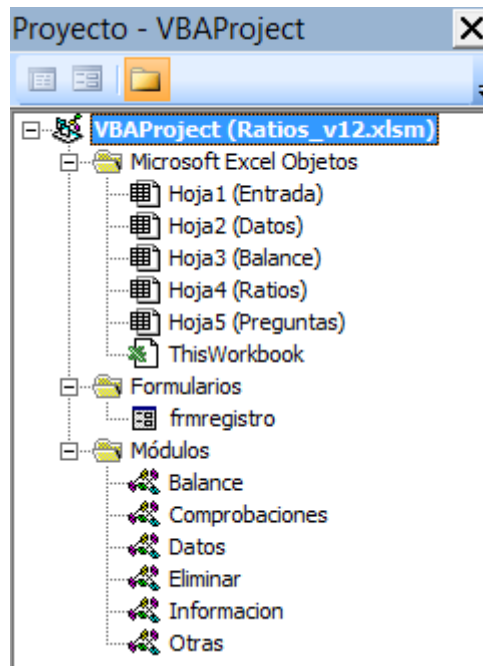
Proyecto - VBAProject
X
VBAProject (Ratios_v12.xlsm)
Microsoft Excel Objetos
Hoja1 (Entrada)
Hoja2 (Datos)
Hoja3 (Balance)
Hoja4 (Ratios)
Hoja5 (Preguntas)
ThisWorkbook
Formularios
frmregistro
Módulos
Balance
Comprobaciones
Datos
Eliminar
Informacion
Otras